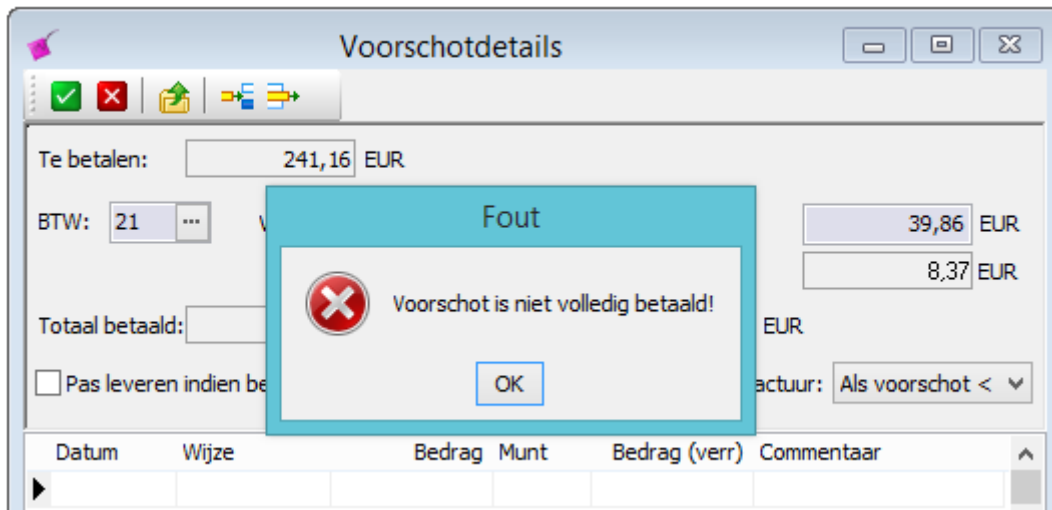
Voorschotdetails

Te betalen: 241,16 EUR

BTW: 21 ··· V

39,86 EUR

8,37 EUR

Totaal betaald: EUR

Pas leveren indien be

actuur: Als voorschot <

Fout

Voorschot is niet volledig betaald!

OK

| Datum | Wijze | Bedrag | Munt | Bedrag (verr) | Commentaar |
|---|---|---|---|---|---|
| | | | | | |